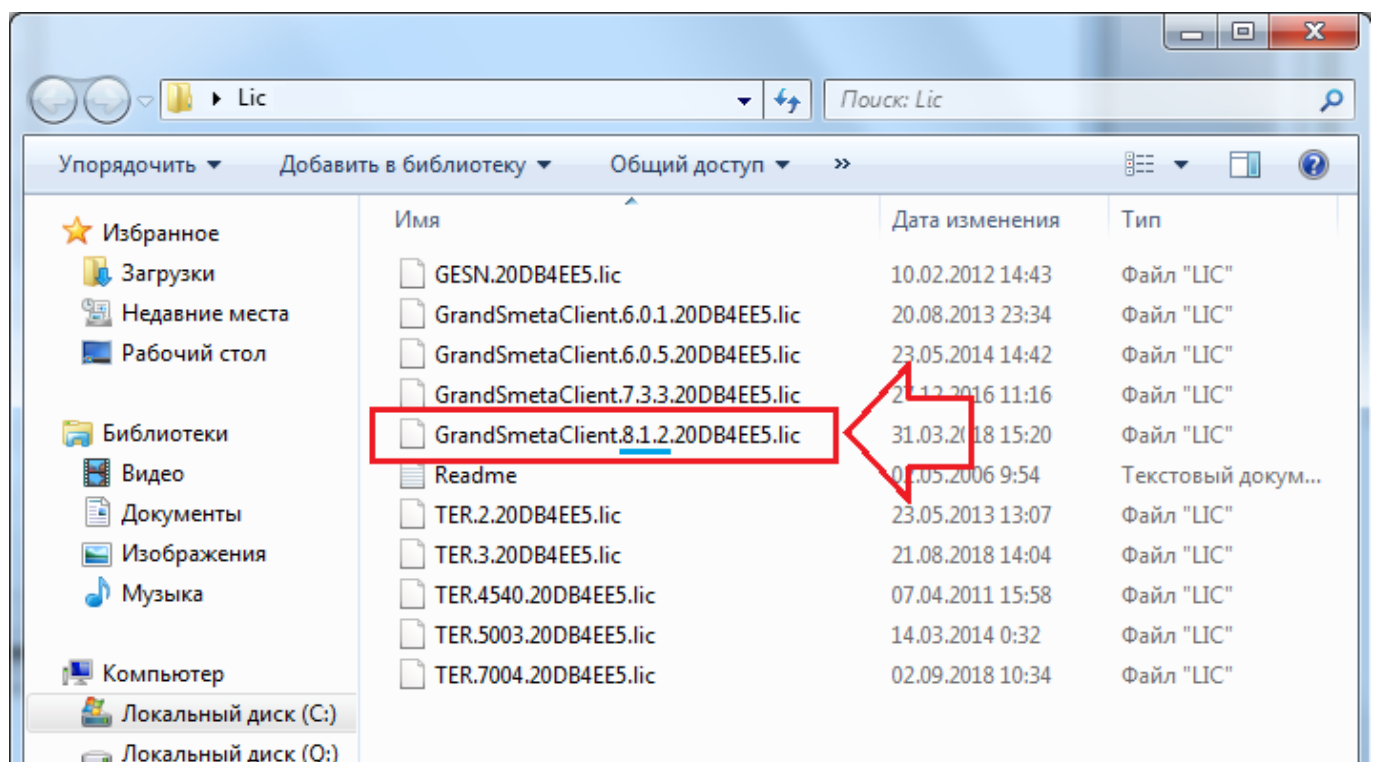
Lic

Поиск: Lic

Упорядочить ▾ Добавить в библиотеку ▾ Общий доступ ▾ »

Избранное
Загрузки
Недавние места
Рабочий стол

Библиотеки
Видео
Документы
Изображения
Музыка

Компьютер
Локальный диск (C:)
Локальный диск (Q:)

| Имя | Дата изменения | Тип |
|---|---|---|
| GESN.20DB4EE5.lic | 10.02.2012 14:43 | Файл "LIC" |
| GrandSmetaClient.6.0.1.20DB4EE5.lic | 20.08.2013 23:34 | Файл "LIC" |
| GrandSmetaClient.6.0.5.20DB4EE5.lic | 23.05.2014 14:42 | Файл "LIC" |
| GrandSmetaClient.7.3.3.20DB4EE5.lic | 2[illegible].2016 11:16 | Файл "LIC" |
| GrandSmetaClient.8.1.2.20DB4EE5.lic | 31.03.2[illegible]18 15:20 | Файл "LIC" |
| Readme | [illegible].05.2006 9:54 | Текстовый докум... |
| TER.2.20DB4EE5.lic | 23.05.2013 13:07 | Файл "LIC" |
| TER.3.20DB4EE5.lic | 21.08.2018 14:04 | Файл "LIC" |
| TER.4540.20DB4EE5.lic | 07.04.2011 15:58 | Файл "LIC" |
| TER.5003.20DB4EE5.lic | 14.03.2014 0:32 | Файл "LIC" |
| TER.7004.20DB4EE5.lic | 02.09.2018 10:34 | Файл "LIC" |